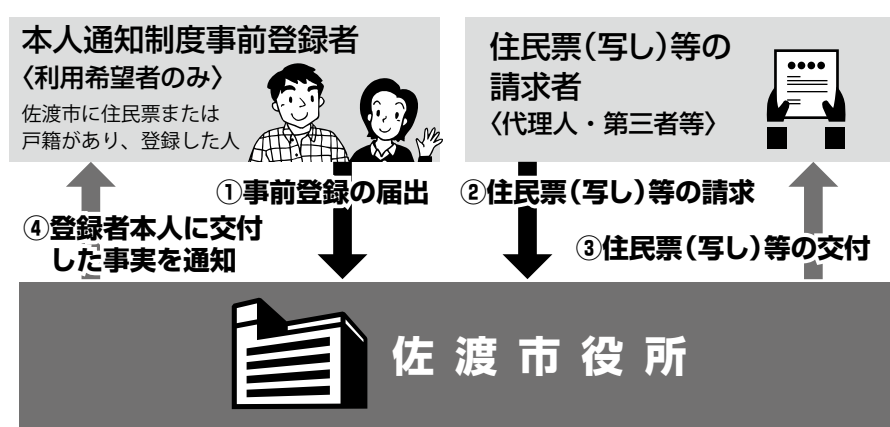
本人通知制度事前登録者
〈利用希望者のみ〉
佐渡市に住民票または戸籍があり、登録した人

住民票(写し)等の請求者
〈代理人・第三者等〉

①事前登録の届出

②住民票(写し)等の請求

③住民票(写し)等の交付

④登録者本人に交付した事実を通知

佐渡市役所